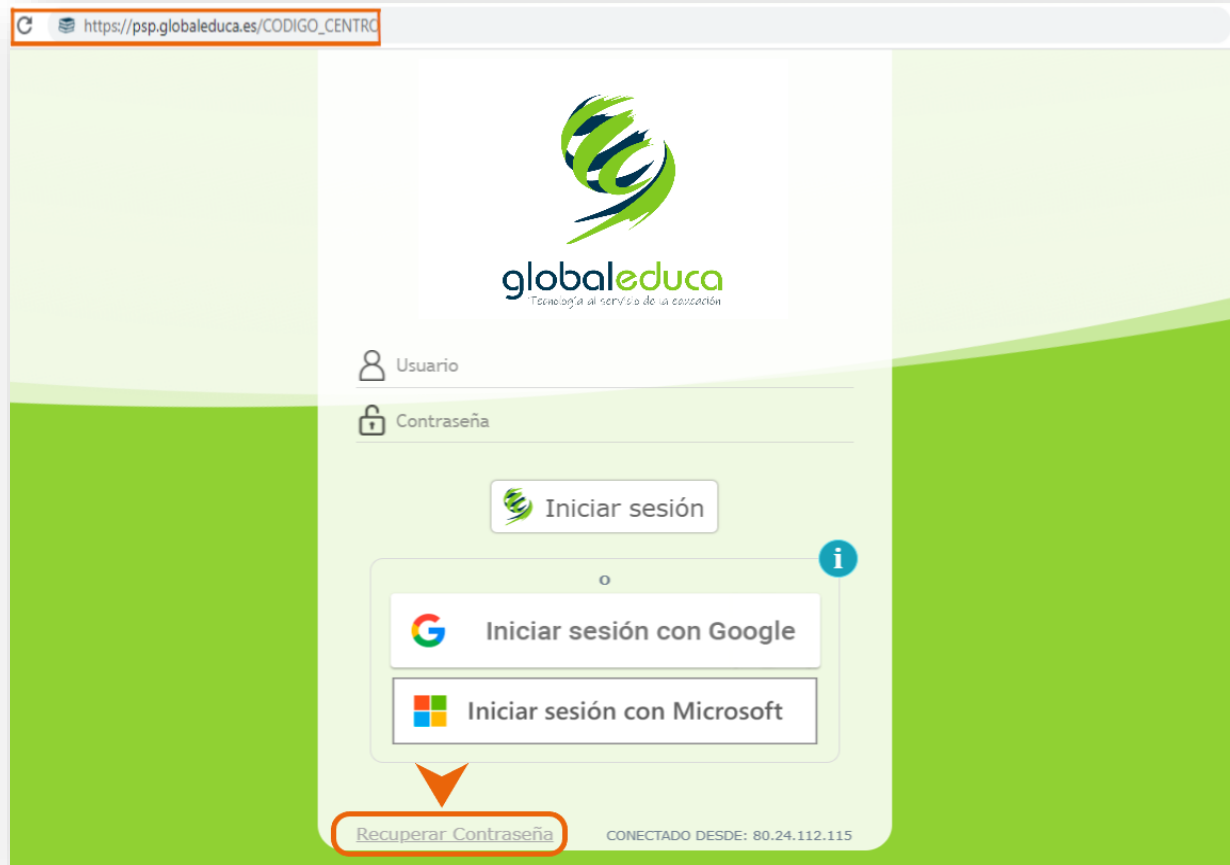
https://psp.globaleduca.es/CODIGO_CENTRO

globaleduca
Tecnología al servicio de la educación

Usuario

Contraseña

Iniciar sesión

i

o

Iniciar sesión con Google

Iniciar sesión con Microsoft

Recuperar Contraseña

CONECTADO DESDE: 80.24.112.115